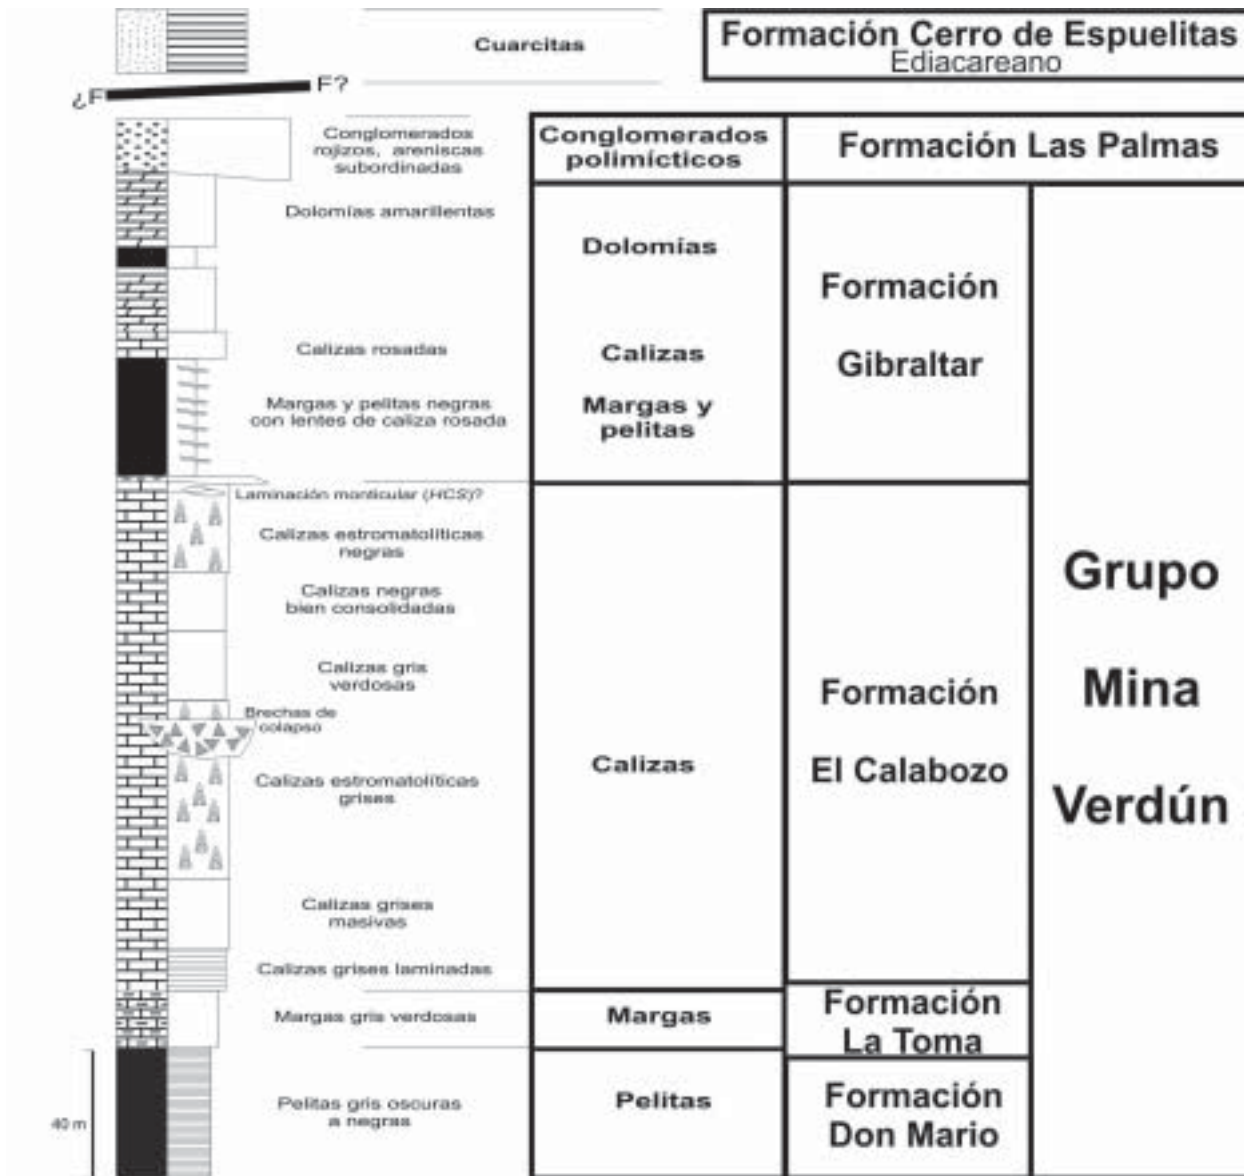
Cuarcitas

Formación Cerro de Espuelitas
Ediacareano

¿F F?

Conglomerados rojizos, areniscas subordinadas

Dolomías amarillentas

Calizas rosadas

Margas y pelitas negras con lentes de caliza rosada

Laminación monticular (HCS)?

Calizas estromatolíticas negras

Calizas negras bien consolidadas

Calizas gris verdosas

Brechas de colapso

Calizas estromatolíticas grises

Calizas grises masivas

Calizas grises laminadas

Margas gris verdosas

Pelitas gris oscuras a negras

40 m

| Conglomerados polimícticos | Formación Las Palmas | |
|---|---|---|
| Dolomías Calizas Margas y pelitas | Formación Gibraltar | Grupo Mina Verdún |
| Calizas | Formación El Calabozo | |
| Margas | Formación La Toma | |
| Pelitas | Formación Don Mario | |